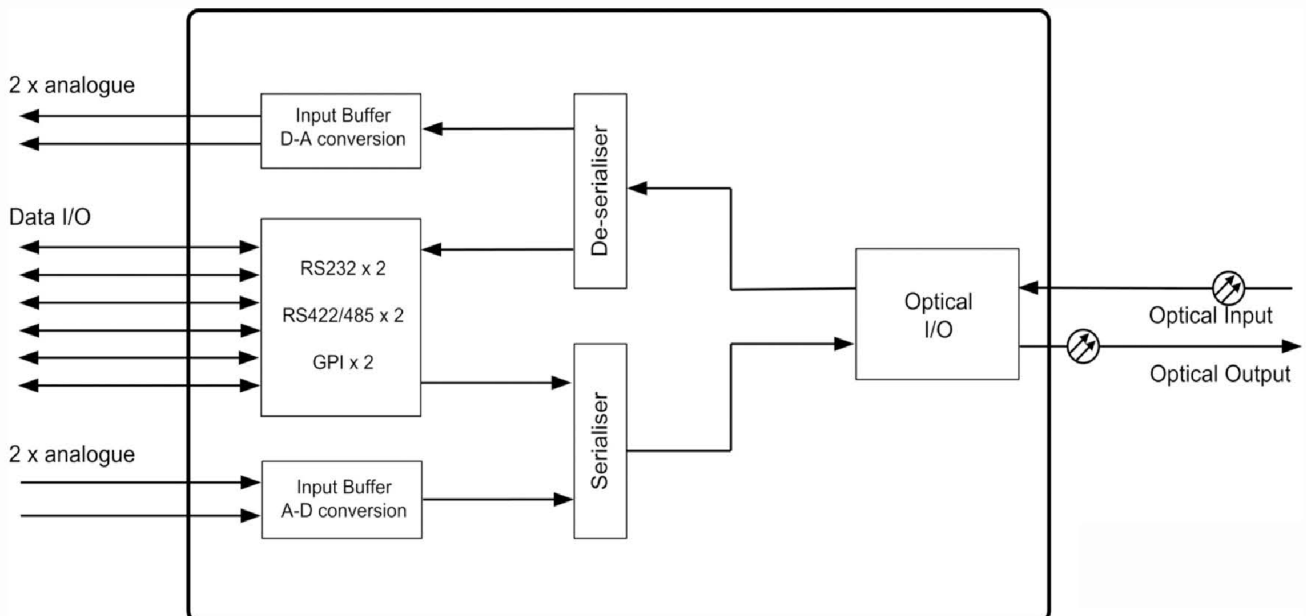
2 x analogue

Input Buffer
D-A conversion

De-serialiser

Data I/O

RS232 x 2

RS422/485 x 2

GPI x 2

Optical
I/O

Optical Input

Optical Output

Serialiser

2 x analogue

Input Buffer
A-D conversion